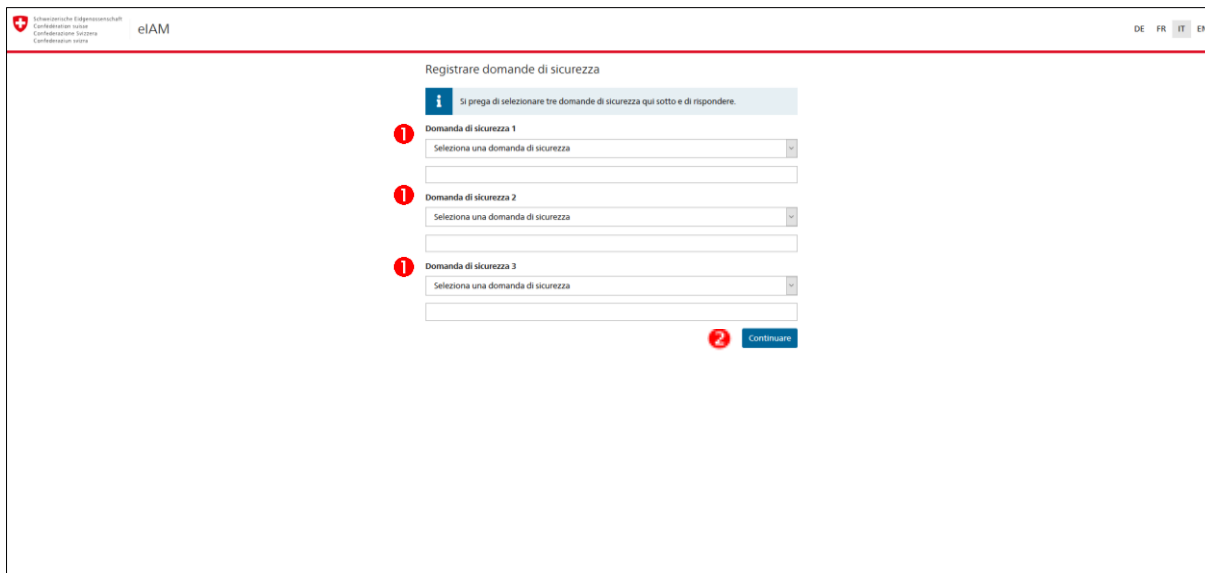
Schweizerische Eidgenossenschaft
Confédération suisse
Confederazione Svizzera
Confederaziun svizra

eIAM

DE FR IT EN

Registrare domande di sicurezza

i Si prega di selezionare tre domande di sicurezza qui sotto e di rispondere.

1 Domanda di sicurezza 1

Seleziona una domanda di sicurezza

1 Domanda di sicurezza 2

Seleziona una domanda di sicurezza

1 Domanda di sicurezza 3

Seleziona una domanda di sicurezza

2 Continuare